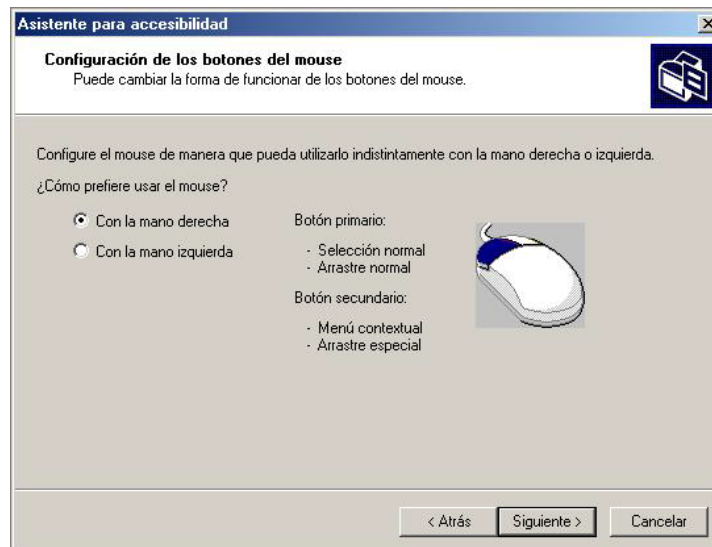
Asistente para accesibilidad

Configuración de los botones del mouse
Puede cambiar la forma de funcionar de los botones del mouse.

Configure el mouse de manera que pueda utilizarlo indistintamente con la mano derecha o izquierda.

¿Cómo prefiere usar el mouse?

Con la mano derecha
Con la mano izquierda

Botón primario:
- Selección normal
- Arrastre normal

Botón secundario:
- Menú contextual
- Arrastre especial

< Atrás
Siguiente >
Cancelar